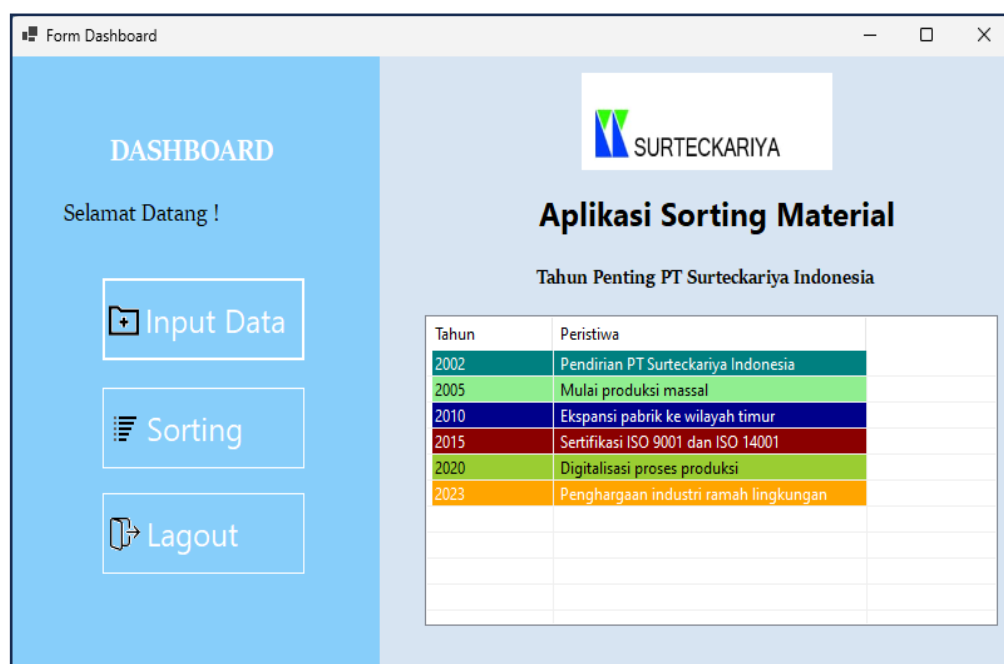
Form Dashboard

DASHBOARD

Selamat Datang !

Input Data

Sorting

Lagout

SURTECKARIYA

Aplikasi Sorting Material

Tahun Penting PT Surteckariya Indonesia

| Tahun | Peristiwa |
|---|---|
| 2002 | Pendirian PT Surteckariya Indonesia |
| 2005 | Mulai produksi massal |
| 2010 | Ekspansi pabrik ke wilayah timur |
| 2015 | Sertifikasi ISO 9001 dan ISO 14001 |
| 2020 | Digitalisasi proses produksi |
| 2023 | Penghargaan industri ramah lingkungan |